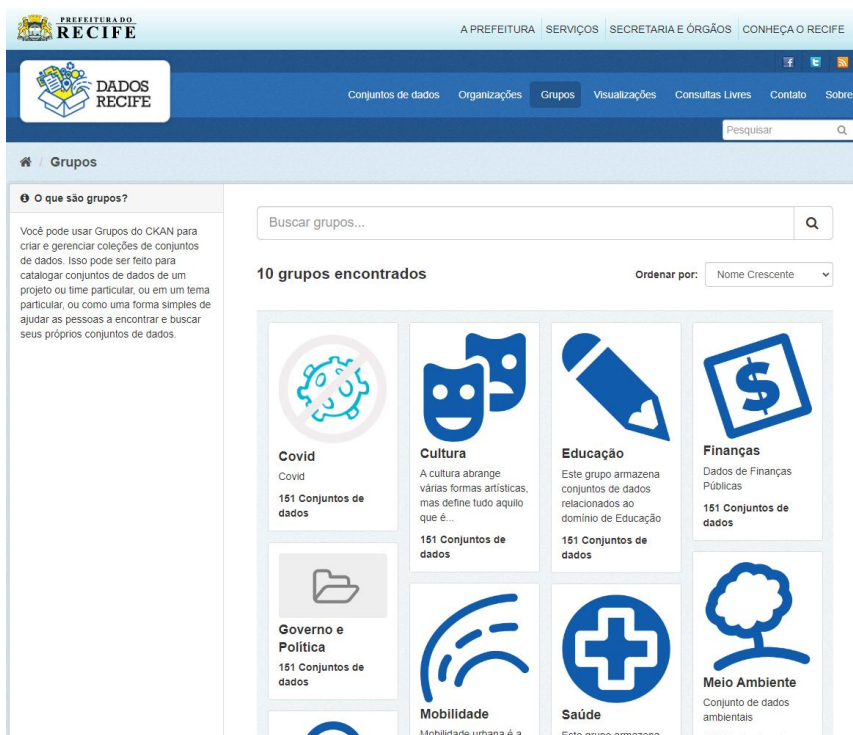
PREFEITURA DO RECIFE

A PREFEITURA SERVIÇOS SECRETARIA E ÓRGÃOS CONHEÇA O RECIFE

DADOS RECIFE

Conjuntos de dados Organizações Grupos Visualizações Consultas Livres Contato Sobre

Pesquisar

Grupos

O que são grupos?

Você pode usar Grupos do CKAN para criar e gerenciar coleções de conjuntos de dados. Isso pode ser feito para catalogar conjuntos de dados de um projeto ou time particular, ou em um tema particular, ou como uma forma simples de ajudar as pessoas a encontrar e buscar seus próprios conjuntos de dados.

Buscar grupos...

10 grupos encontrados

Ordenar por: Nome Crescente

Covid
Covid
151 Conjuntos de dados

Cultura
A cultura abrange várias formas artísticas, mas define tudo aquilo que é...
151 Conjuntos de dados

Educação
Este grupo armazena conjuntos de dados relacionados ao domínio de Educação
151 Conjuntos de dados

Finanças
Dados de Finanças Públicas
151 Conjuntos de dados

Governo e Política
151 Conjuntos de dados

Mobilidade
Mobilidade urbana é a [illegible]

Saúde
Este grupo armazena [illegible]

Meio Ambiente
Conjunto de dados ambientais